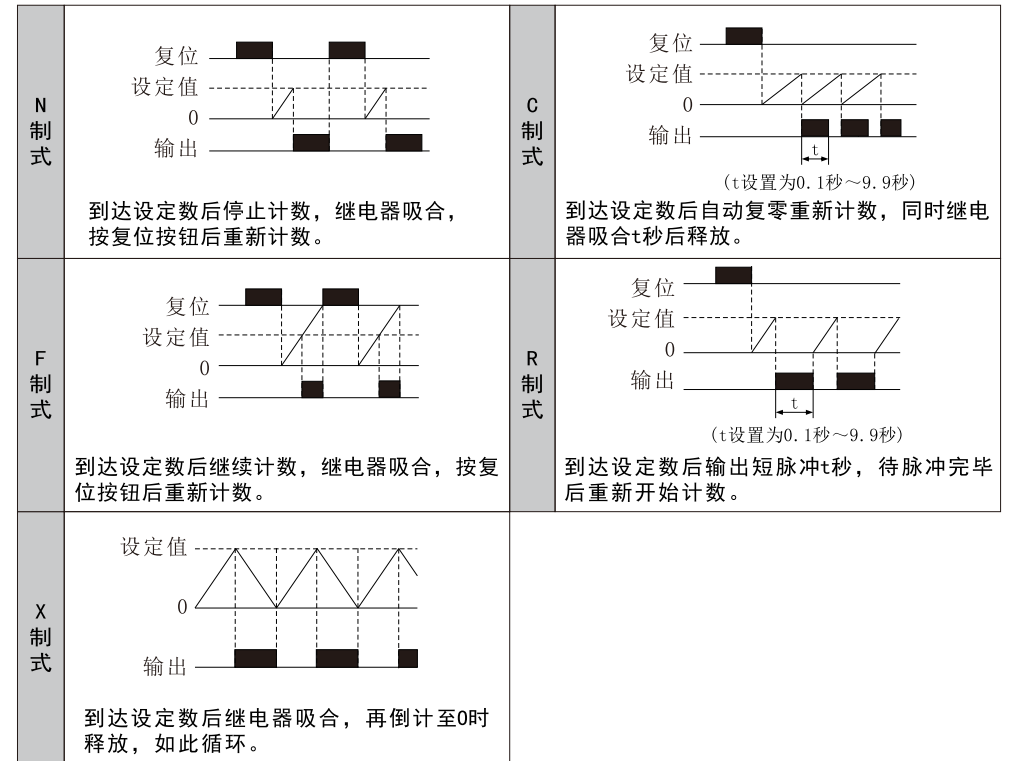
| | | | |
|---|---|---|---|
| N 制式 | 复位<br>设定值<br>0<br>输出<br>到达设定数后停止计数，继电器吸合，按复位按钮后重新计数。 | C 制式 | 复位<br>设定值<br>0<br>输出<br>t<br>(t设置为0.1秒~9.9秒)<br>到达设定数后自动复零重新计数，同时继电器吸合t秒后释放。 |
| F 制式 | 复位<br>设定值<br>0<br>输出<br>到达设定数后继续计数，继电器吸合，按复位按钮后重新计数。 | R 制式 | 复位<br>设定值<br>0<br>输出<br>t<br>(t设置为0.1秒~9.9秒)<br>到达设定数后输出短脉冲t秒，待脉冲完毕后重新开始计数。 |
| X 制式 | 设定值<br>0<br>输出<br>到达设定数后继电器吸合，再倒计至0时释放，如此循环。 | | |